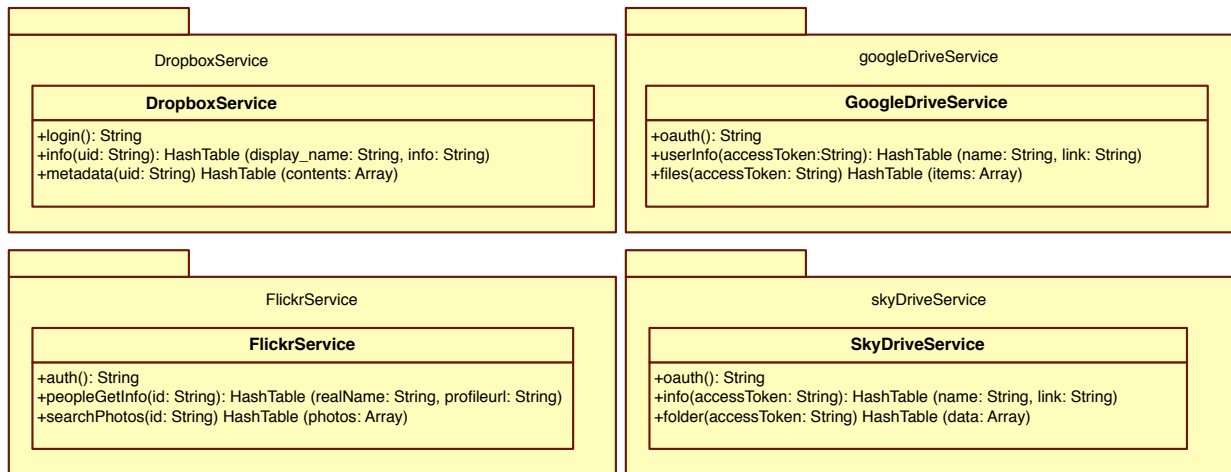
DropboxService

**DropboxService**

+login(): String
+info(uid: String): HashTable (display_name: String, info: String)
+metadata(uid: String) HashTable (contents: Array)

googleDriveService

**GoogleDriveService**

+oauth(): String
+userInfo(accessToken:String): HashTable (name: String, link: String)
+files(accessToken: String) HashTable (items: Array)

FlickrService

**FlickrService**

+auth(): String
+peopleGetInfo(id: String): HashTable (realName: String, profileurl: String)
+searchPhotos(id: String) HashTable (photos: Array)

skyDriveService

**SkyDriveService**

+oauth(): String
+info(accessToken: String): HashTable (name: String, link: String)
+folder(accessToken: String) HashTable (data: Array)